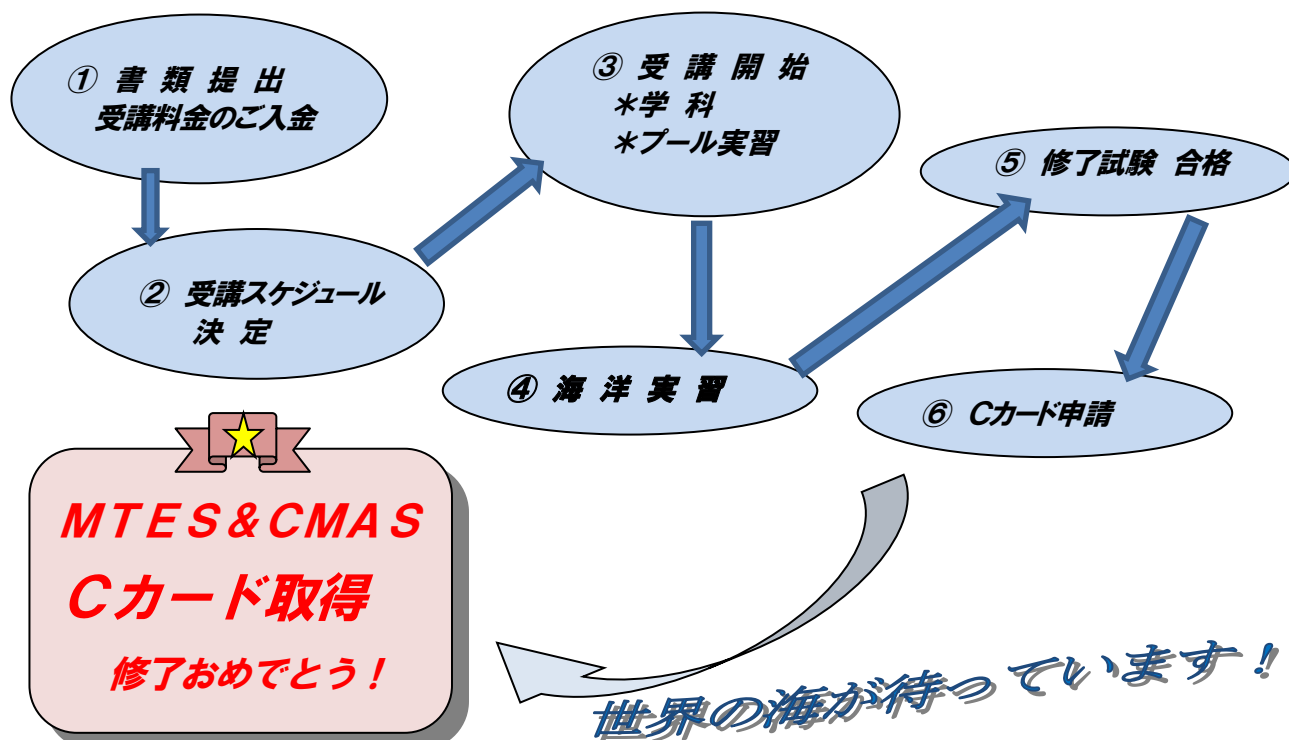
① 書 類 提 出
受講料金のご入金

② 受講スケジュール
決 定

③ 受 講 開 始
＊学 科
＊プール実習

④ 海 洋 実 習

⑤ 修了試験 合格

⑥ Cカード申請

ＭＴＥＳ＆ＣＭＡＳ
Ｃカード取得
修了おめでとう！

世界の海が待っています！